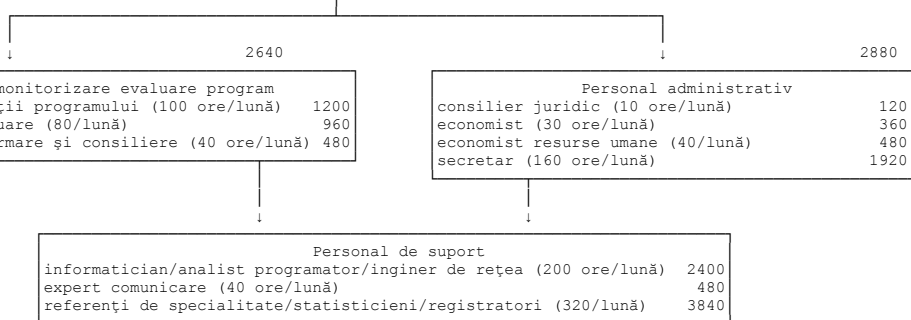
2640

monitorizare evaluare program
ţii programului (100 ore/lună) 1200
uare (80/lună) 960
rmare şi consiliere (40 ore/lună) 480

2880

Personal administrativ
consilier juridic (10 ore/lună) 120
economist (30 ore/lună) 360
economist resurse umane (40/lună) 480
secretar (160 ore/lună) 1920

Personal de suport
informatician/analist programator/inginer de reţea (200 ore/lună) 2400
expert comunicare (40 ore/lună) 480
referenţi de specialitate/statisticieni/registratori (320/lună) 3840